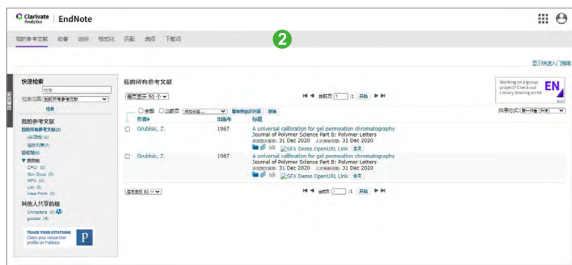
Clarivate Analytics | EndNote

我的参考文献 收集 组织 格式化 匹配 选项 下载项

2

显示快速入门指南

快速检索
检索范围 [我的所有参考文献]
检索

我的参考文献
我的所有参考文献 (2)
[未归档] (0)
快速列表 (0)
回收站 (0)
▼ 我的组
GPC1 (0)
Gov Docs (0)
GPC (2)
List (0)
View Point (0)

其他人共享的组
Christians (0)
guesss (0)

TRACK YOUR CITATIONS
Claim your researcher profile on Publons
P

我的所有参考文献

每页显示 50 个

第 1 页 (共 1 页) 开始

全部 已选 添加到组... 复制到快速列表 删除
作者 出版年 标题

Grubisic, Z. 1967 A universal calibration for gel permeation chromatography
Journal of Polymer Science Part B: Polymer Letters
添加到我的参考文献: 31 Dec 2020 上次更新日期: 31 Dec 2020
SFX Demo OpenURL Link 全文

Grubisic, Z. 1967 A universal calibration for gel permeation chromatography
Journal of Polymer Science Part B: Polymer Letters
添加到我的参考文献: 31 Dec 2020 上次更新日期: 31 Dec 2020
SFX Demo OpenURL Link 全文

每页显示 50 个

第 1 页 (共 1 页) 开始

EN
Working on a group project? Check out Library Sharing on EN

排序方式: 第一作者 -- 升序